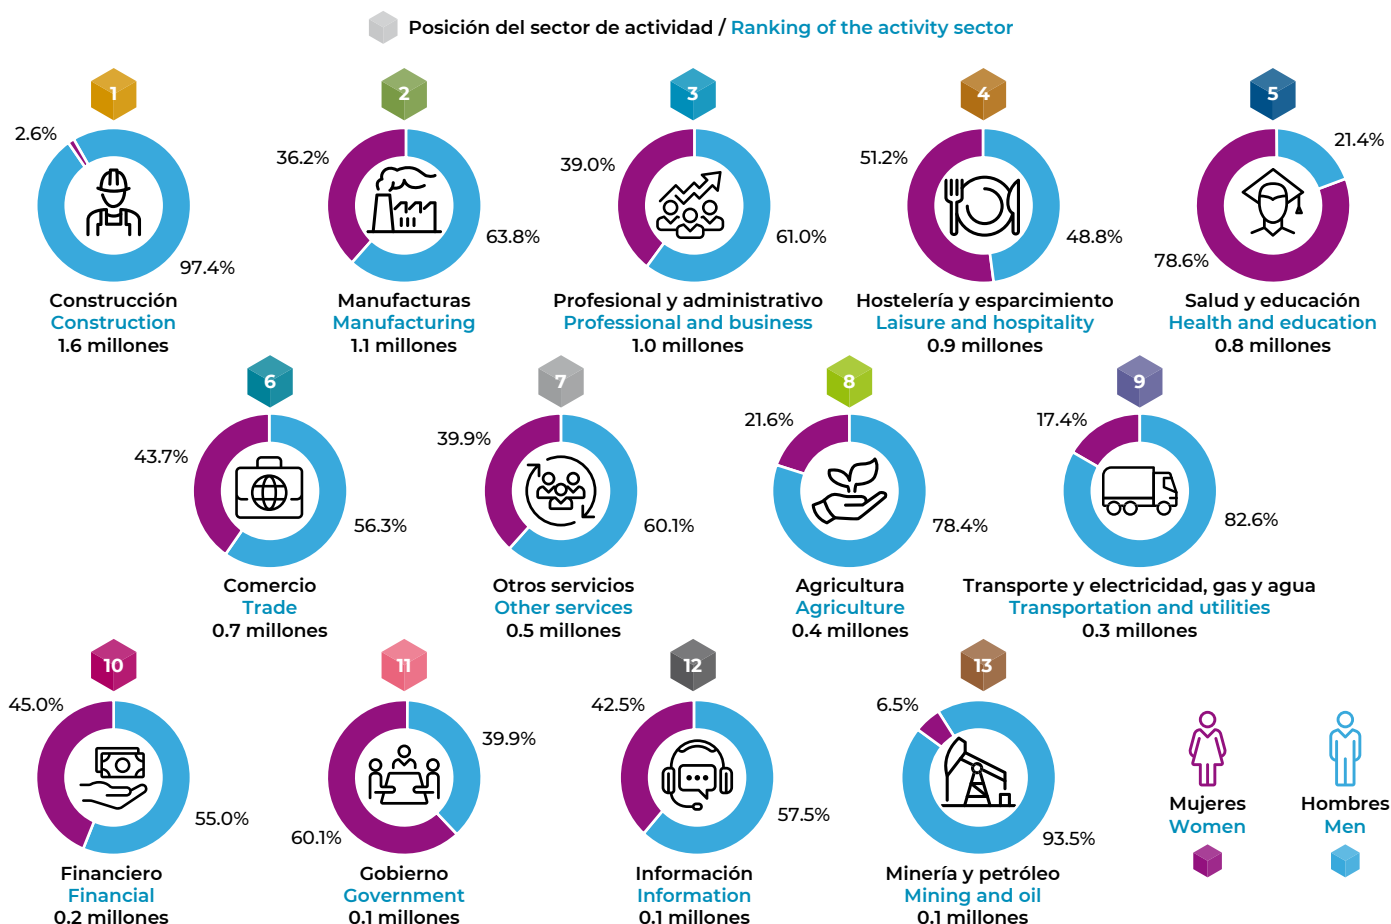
Posición del sector de actividad / Ranking of the activity sector

1
2.6%
97.4%
Construcción
Construction
1.6 millones

2
36.2%
63.8%
Manufacturas
Manufacturing
1.1 millones

3
39.0%
61.0%
Profesional y administrativo
Professional and business
1.0 millones

4
51.2%
48.8%
Hostelería y esparcimiento
Laisure and hospitality
0.9 millones

5
21.4%
78.6%
Salud y educación
Health and education
0.8 millones

6
43.7%
56.3%
Comercio
Trade
0.7 millones

7
39.9%
60.1%
Otros servicios
Other services
0.5 millones

8
21.6%
78.4%
Agricultura
Agriculture
0.4 millones

9
17.4%
82.6%
Transporte y electricidad, gas y agua
Transportation and utilities
0.3 millones

10
45.0%
55.0%
Financiero
Financial
0.2 millones

11
39.9%
60.1%
Gobierno
Government
0.1 millones

12
42.5%
57.5%
Información
Information
0.1 millones

13
6.5%
93.5%
Minería y petróleo
Mining and oil
0.1 millones

Mujeres
Women
Hombres
Men